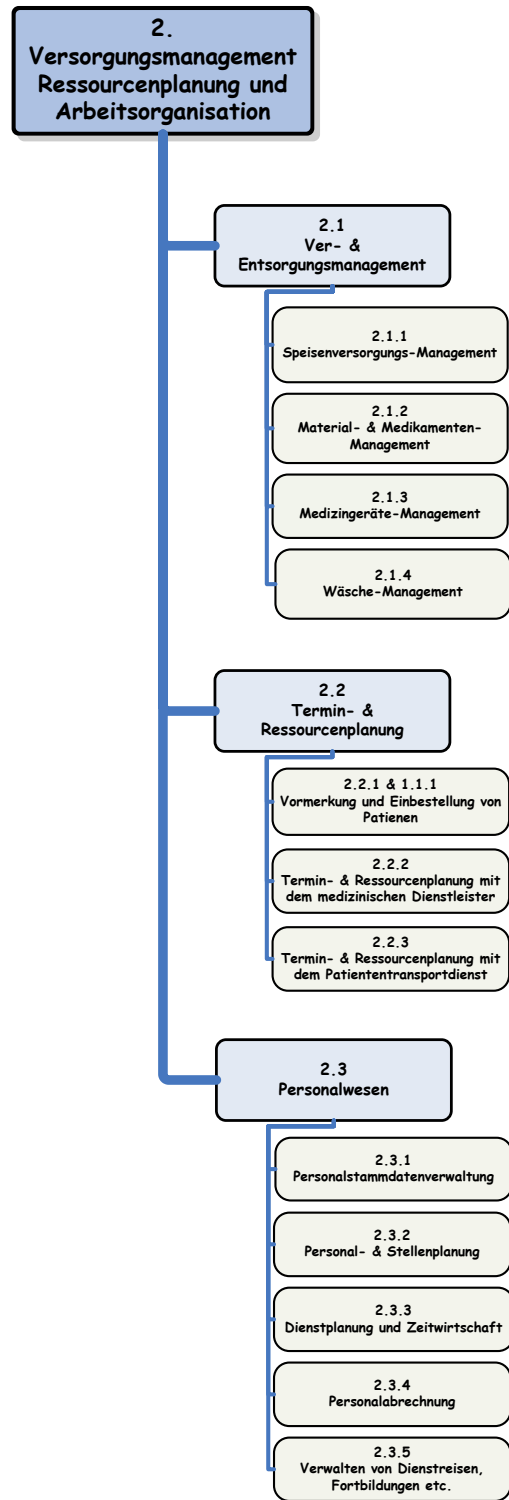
2.
Versorgungsmanagement Ressourcenplanung und Arbeitsorganisation

2.1
Ver- & Entsorgungsmanagement

2.1.1
Speisenversorgungs-Management

2.1.2
Material- & Medikamenten-Management

2.1.3
Medizingeräte-Management

2.1.4
Wäsche-Management

2.2
Termin- & Ressourcenplanung

2.2.1 & 1.1.1
Vormerkung und Einbestellung von Patienen

2.2.2
Termin- & Ressourcenplanung mit dem medizinischen Dienstleister

2.2.3
Termin- & Ressourcenplanung mit dem Patiententransportdienst

2.3
Personalwesen

2.3.1
Personalstammdatenverwaltung

2.3.2
Personal- & Stellenplanung

2.3.3
Dienstplanung und Zeitwirtschaft

2.3.4
Personalabrechnung

2.3.5
Verwalten von Dienstreisen, Fortbildungen etc.